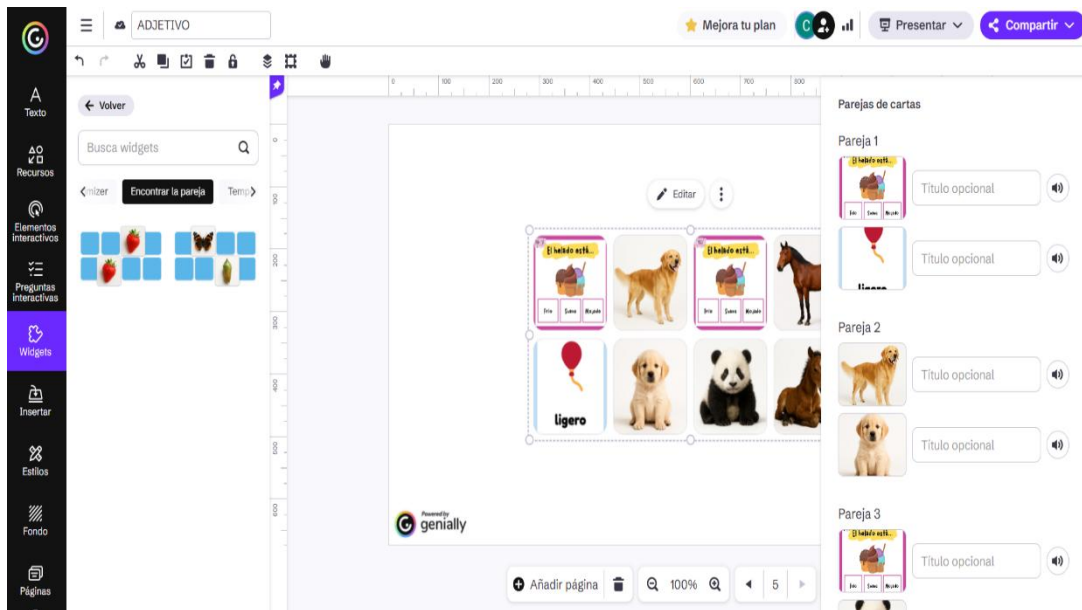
ADJETIVO

Mejora tu plan

Presentar

Compartir

Texto

Recursos

Elementos interactivos

Preguntas interactivas

Widgets

Insertar

Estilos

Fondo

Páginas

← Volver

Busca widgets

‹mizer Encontrar la pareja Temp›

100 200 300 400 500 600 700 800

100 200 300 400 500 600

Editar

El helado está...

Frío Suave Mojado

El helado está...

Frío Suave Mojado

ligero

Powered by genially

Añadir página 100% 5

Parejas de cartas

Pareja 1

El helado está...

Frío Suave Mojado

Título opcional

ligero

Título opcional

Pareja 2

Título opcional

Título opcional

Pareja 3

El helado está...

Frío Suave Mojado

Título opcional